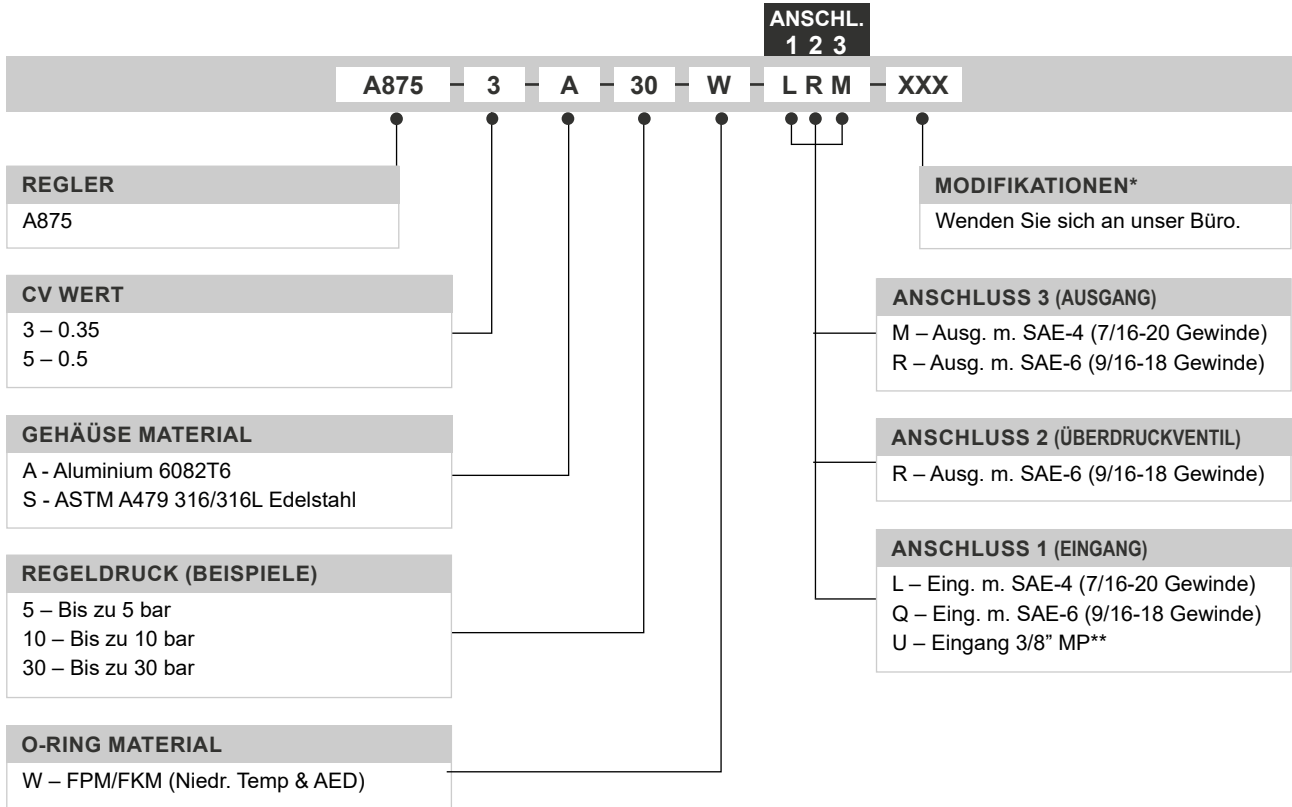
ANSCHL.
1 2 3

A875 – 3 – A – 30 – W – L R M – XXX

REGLER
A875

CV WERT
3 – 0.35
5 – 0.5

GEHÄUSE MATERIAL
A - Aluminium 6082T6
S - ASTM A479 316/316L Edelstahl

REGELDRUCK (BEISPIELE)
5 – Bis zu 5 bar
10 – Bis zu 10 bar
30 – Bis zu 30 bar

O-RING MATERIAL
W – FPM/FKM (Niedr. Temp & AED)

MODIFIKATIONEN*
Wenden Sie sich an unser Büro.

ANSCHLUSS 3 (AUSGANG)
M – Ausg. m. SAE-4 (7/16-20 Gewinde)
R – Ausg. m. SAE-6 (9/16-18 Gewinde)

ANSCHLUSS 2 (ÜBERDRUCKVENTIL)
R – Ausg. m. SAE-6 (9/16-18 Gewinde)

ANSCHLUSS 1 (EINGANG)
L – Eing. m. SAE-4 (7/16-20 Gewinde)
Q – Eing. m. SAE-6 (9/16-18 Gewinde)
U – Eingang 3/8" MP**